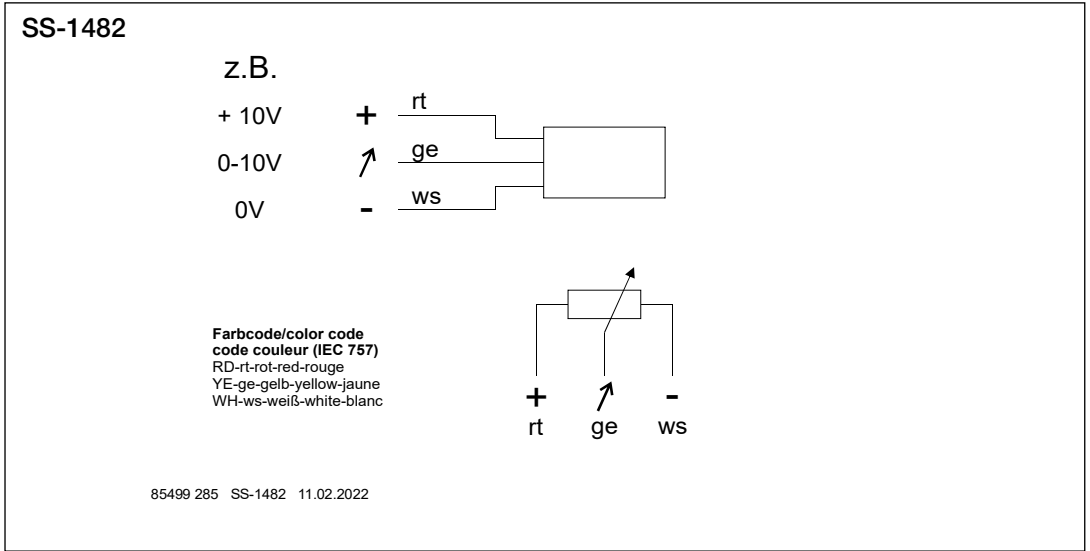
SS-1482

z.B.

+ 10V + rt

0-10V ↗ ge

0V - ws

**Farbcode/color code**
**code couleur (IEC 757)**
RD-rt-rot-red-rouge
YE-ge-gelb-yellow-jaune
WH-ws-weiß-white-blanc

+ ↗ -
rt ge ws

85499 285 SS-1482 11.02.2022